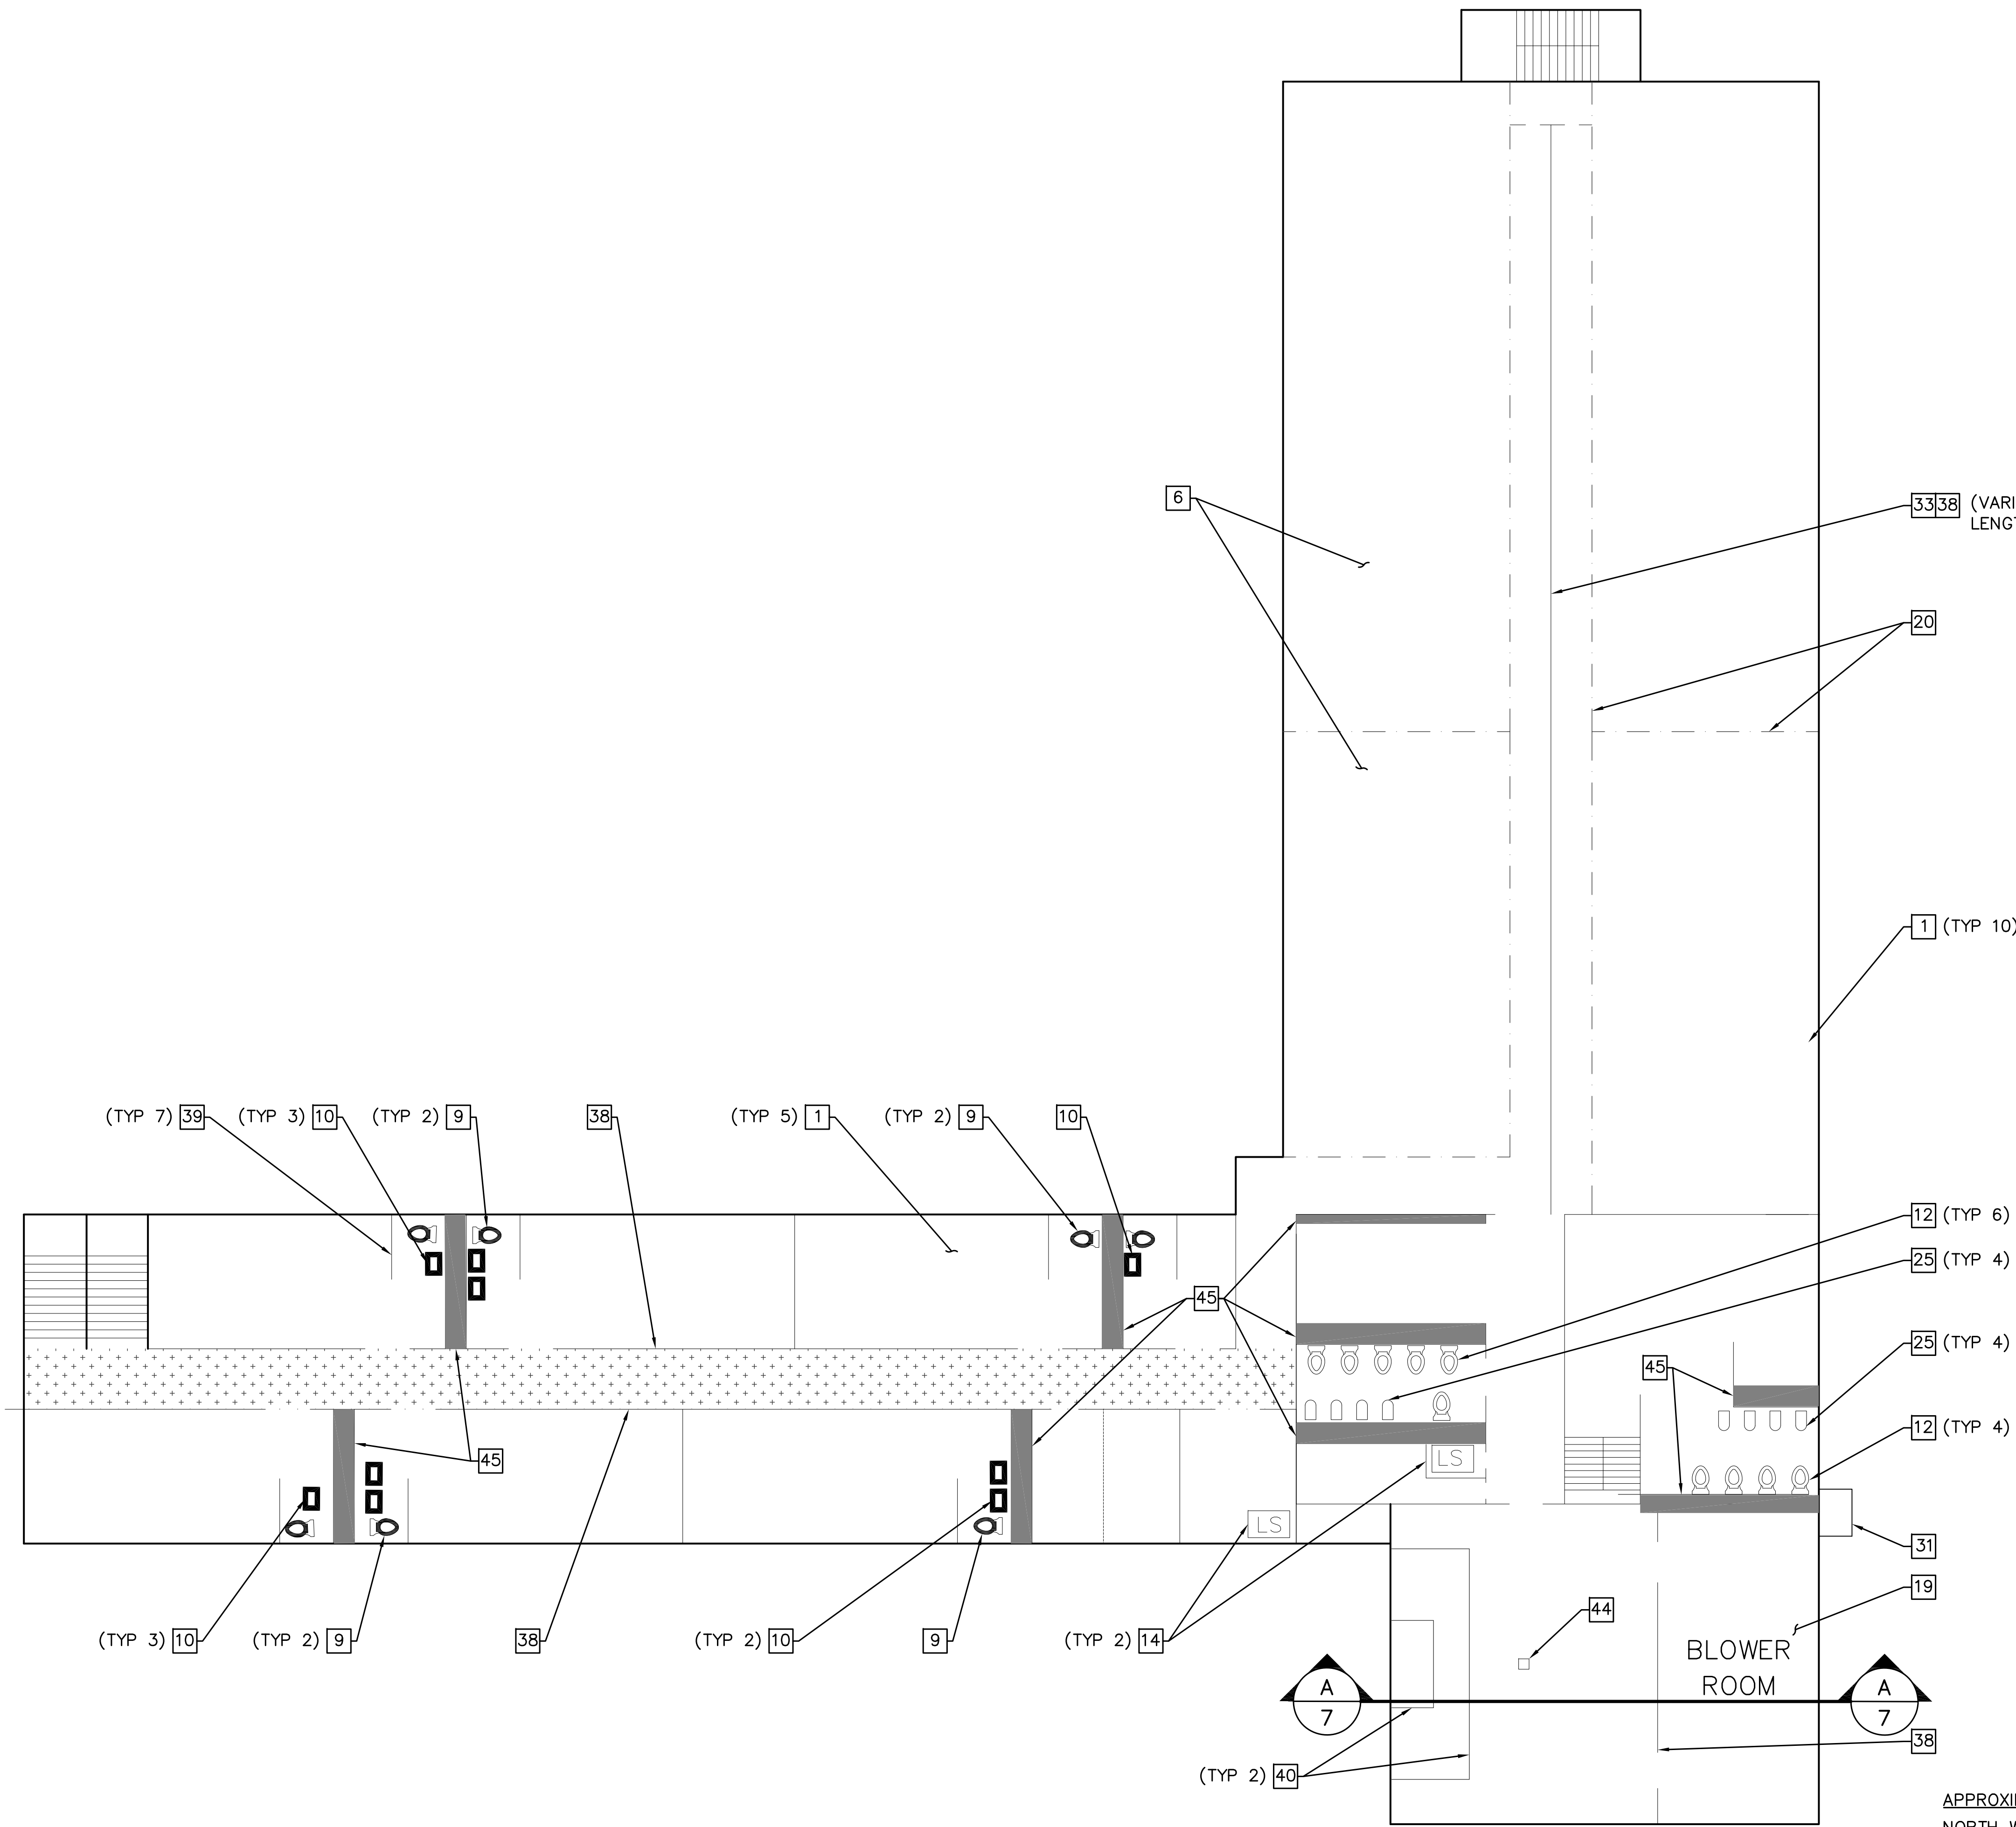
6

33 38 (VARI LENG

20

1 (TYP 10

(TYP 7) 39 (TYP 3) 10 (TYP 2) 9 38 (TYP 5) 1 (TYP 2) 9 10

12 (TYP 6)

25 (TYP 4)

45

25 (TYP 4)

45

12 (TYP 4)

45

LS

LS

31

19

(TYP 3) 10 (TYP 2) 9 38 (TYP 2) 10 9 (TYP 2) 14

44

BLOWER ROOM

A 7

A 7

38

(TYP 2) 40

APPROXI

NORTH